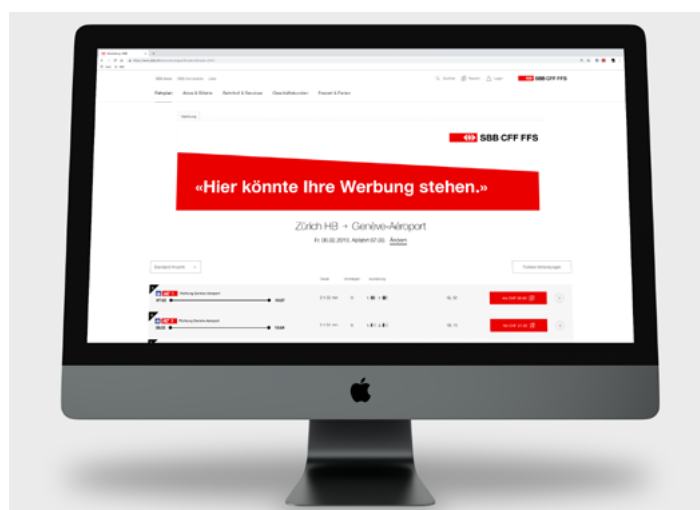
Fahrplan Abos & Billette Bahnhof & Services Geschäftskunden Freizeit & Ferien

SBB CFF FFS

Werbung

SBB CFF FFS

«Hier könnte Ihre Werbung stehen.»

Zürich HB → Genève-Aéroport

Fr. 06.02.2015, Abfahrt 07:35 Ändern

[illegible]

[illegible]

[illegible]